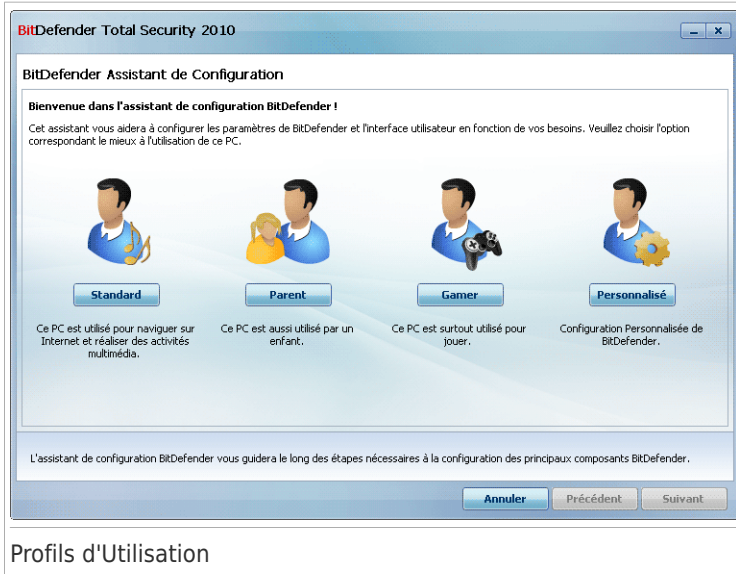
BitDefender Total Security 2010

BitDefender Assistant de Configuration

Bienvenue dans l'assistant de configuration BitDefender !

Cet assistant vous aidera à configurer les paramètres de BitDefender et l'interface utilisateur en fonction de vos besoins. Veuillez choisir l'option correspondant le mieux à l'utilisation de ce PC.

Standard

Ce PC est utilisé pour naviguer sur Internet et réaliser des activités multimédia.

Parent

Ce PC est aussi utilisé par un enfant.

Gamer

Ce PC est surtout utilisé pour jouer.

Personnalisé

Configuration Personnalisée de BitDefender.

L'assistant de configuration BitDefender vous guidera le long des étapes nécessaires à la configuration des principaux composants BitDefender.

Annuler Précédent Suivant

Profils d'Utilisation